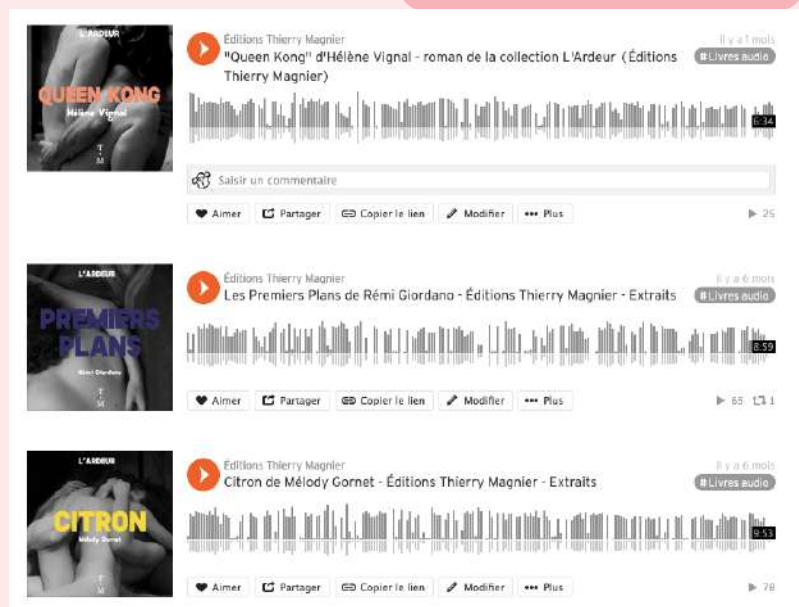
L'ARDEUR
QUEEN KONG
Hélène Vignal
T M

Éditions Thierry Magnier
il y a 1 mois
"Queen Kong" d'Hélène Vignal - roman de la collection L'Ardeur (Éditions Thierry Magnier)
# Livres audio
6:34
Saisir un commentaire
Aimer Partager Copier le lien Modifier Plus
▶ 25

L'ARDEUR
PREMIERS PLANS
Rémi Giordano
T M

Éditions Thierry Magnier
il y a 6 mois
Les Premiers Plans de Rémi Giordano - Éditions Thierry Magnier - Extraits
# Livres audio
8:59
Aimer Partager Copier le lien Modifier Plus
▶ 65 1

L'ARDEUR
CITRON
Mélody Gornet
T M

Éditions Thierry Magnier
il y a 6 mois
Citron de Mélody Gornet - Éditions Thierry Magnier - Extraits
# Livres audio
9:53
Aimer Partager Copier le lien Modifier Plus
▶ 78